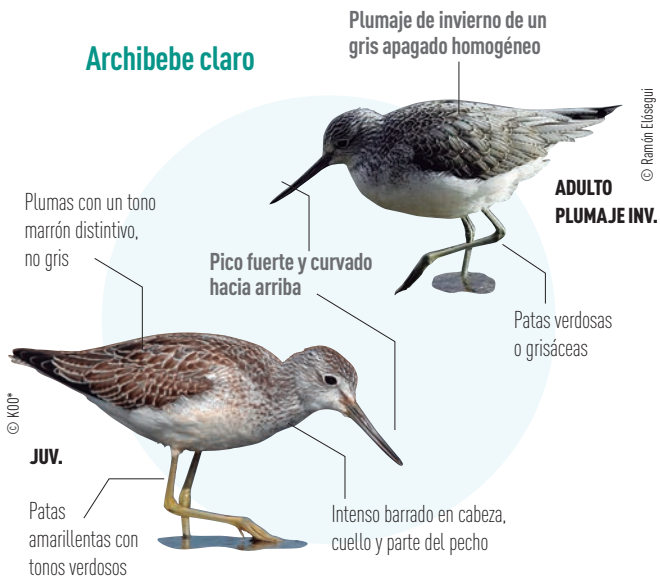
Archibebe claro

Plumaje de invierno de un gris apagado homogéneo

© Ramón Elósegui

ADULTO PLUMAJE INV.

Plumas con un tono marrón distintivo, no gris

Pico fuerte y curvado hacia arriba

Patas verdosas o grisáceas

© KOO*

JUV.

Patas amarillentas con tonos verdosos

Intenso barrado en cabeza, cuello y parte del pecho